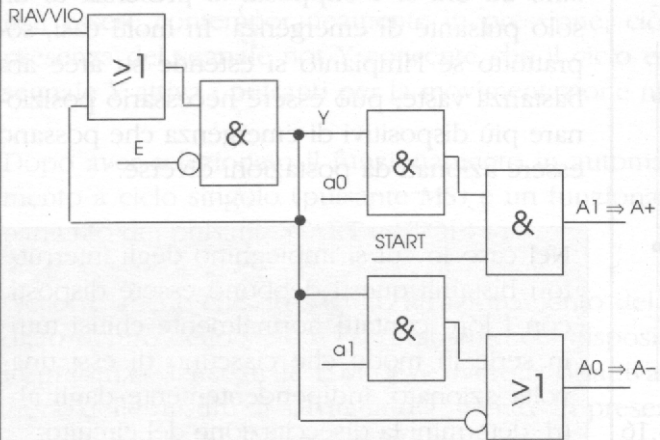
RIAVVIO

$\geq 1$

&

E

Y

a0

&

&

A1 ⇒ A+

START

&

a1

$\geq 1$

A0 ⇒ A–

solo pulsante di emergenza. In molti casi, so

pratutto se l'impianto si estende su aree ab

bastanza vaste, può essere necessario posizio

nare più dispositivi di emergenza che possan

essere azionati da posizioni diverse.

Nel caso in cui si impieghino degli interrutt

16